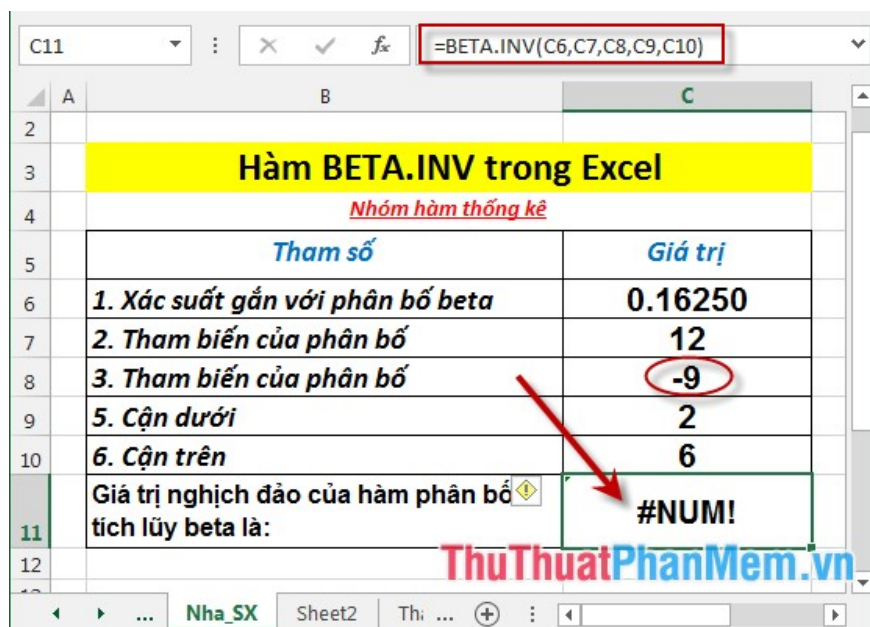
C11 ▼ : ✕ ✓ $f_x$ =BETA.INV(C6,C7,C8,C9,C10)

| | A | B | C |
|---|---|---|---|
| 2 | | | |
| 3 | | Hàm BETA.INV trong Excel | |
| 4 | | Nhóm hàm thống kê | |
| 5 | | Tham số | Giá trị |
| 6 | | 1. Xác suất gắn với phân bố beta | 0.16250 |
| 7 | | 2. Tham biến của phân bố | 12 |
| 8 | | 3. Tham biến của phân bố | -9 |
| 9 | | 5. Cận dưới | 2 |
| 10 | | 6. Cận trên | 6 |
| 11 | | Giá trị nghịch đảo của hàm phân bố tích lũy beta là: | #NUM! |
| 12 | | | |

ThuThuatPhanMem.vn

◀ ▶ ... Nha_SX Sheet2 Thi ... ⊕ :